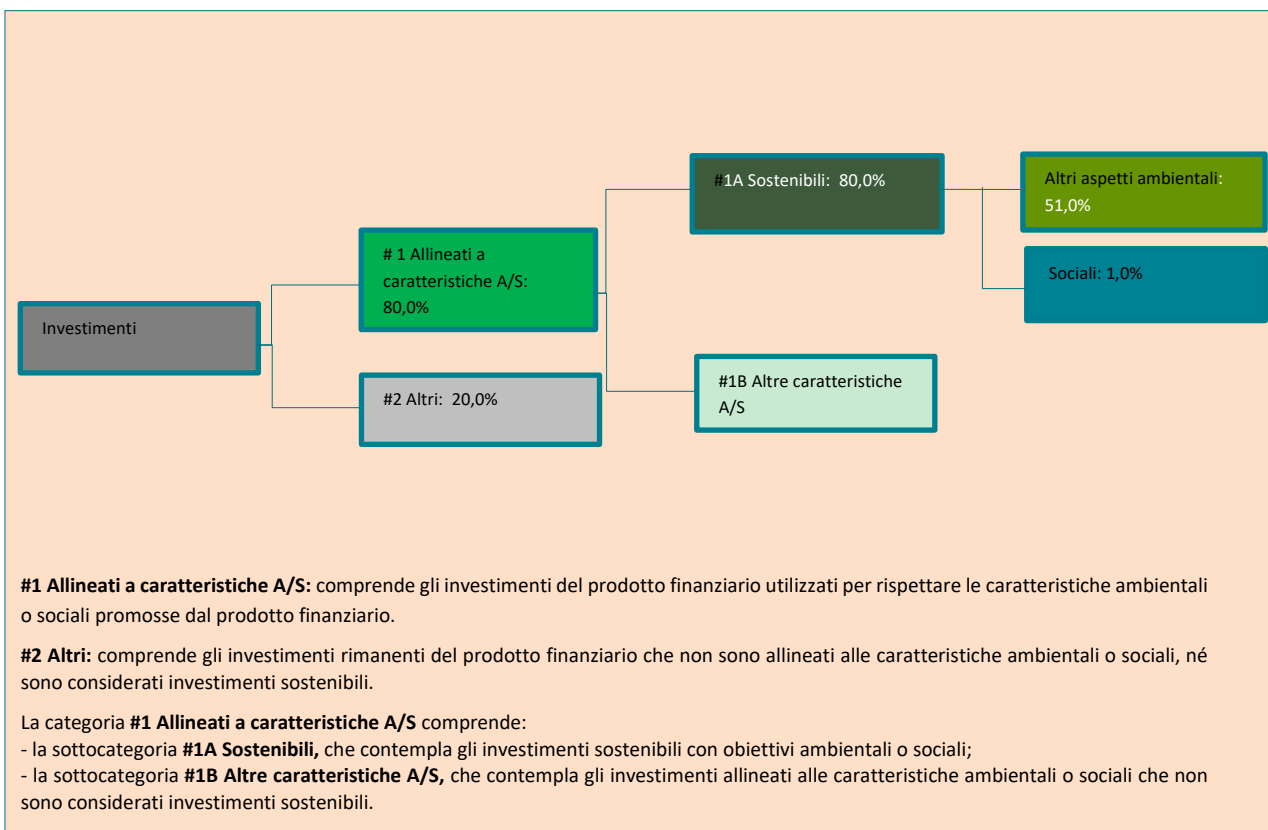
#1A Sostenibili: 80,0%

Altri aspetti ambientali: 51,0%

# 1 Allineati a caratteristiche A/S: 80,0%

Sociali: 1,0%

Investimenti

#1B Altre caratteristiche A/S

#2 Altri: 20,0%

**#1 Allineati a caratteristiche A/S:** comprende gli investimenti del prodotto finanziario utilizzati per rispettare le caratteristiche ambientali o sociali promosse dal prodotto finanziario.

**#2 Altri:** comprende gli investimenti rimanenti del prodotto finanziario che non sono allineati alle caratteristiche ambientali o sociali, né sono considerati investimenti sostenibili.

La categoria **#1 Allineati a caratteristiche A/S** comprende:
- la sottocategoria **#1A Sostenibili,** che contempla gli investimenti sostenibili con obiettivi ambientali o sociali;
- la sottocategoria **#1B Altre caratteristiche A/S,** che contempla gli investimenti allineati alle caratteristiche ambientali o sociali che non sono considerati investimenti sostenibili.